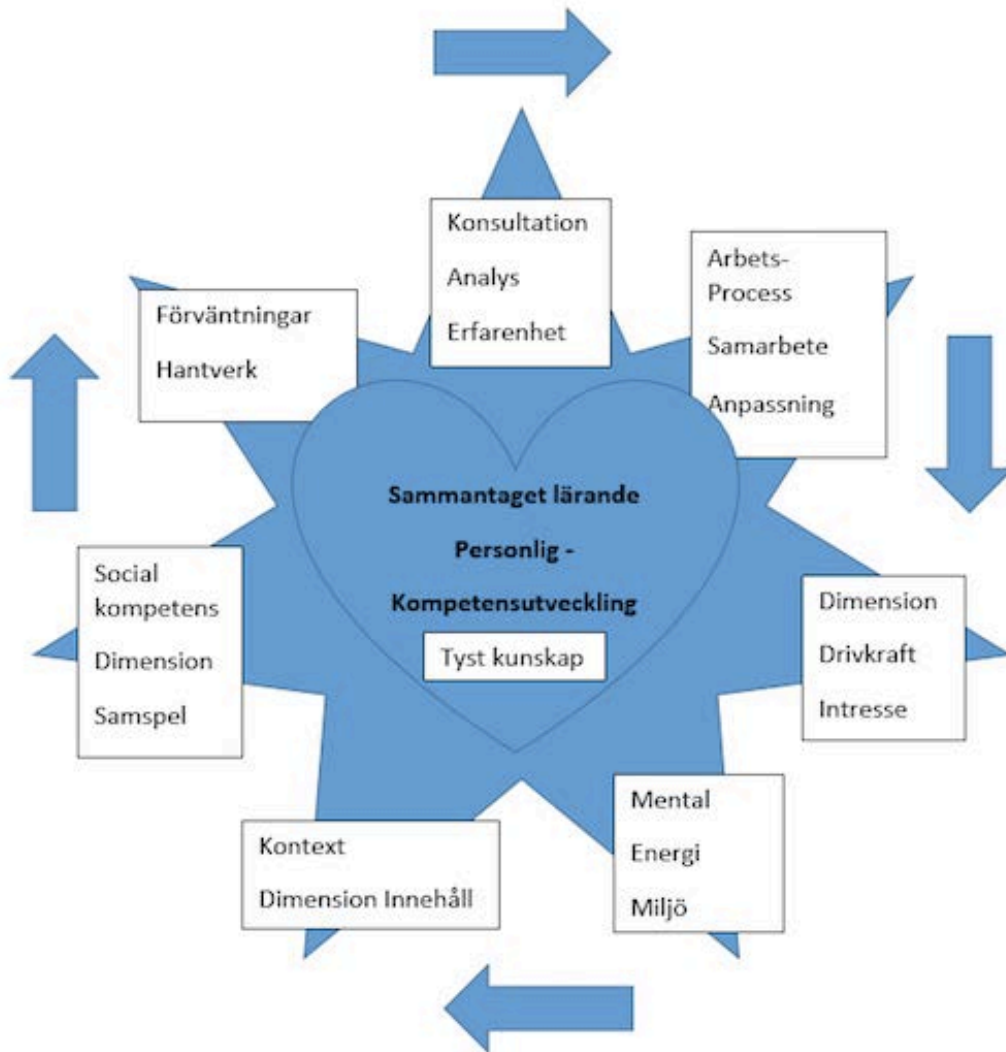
Konsultation

Analys

Erfarenhet

Arbets-
Process

Samarbete

Anpassning

Förväntningar

Hantverk

**Sammantaget lärande**

**Personlig -**

**Kompetensutveckling**

Tyst kunskap

Social
kompetens

Dimension

Samspel

Dimension

Drivkraft

Intresse

Mental

Energi

Miljö

Kontext

Dimension Innehåll